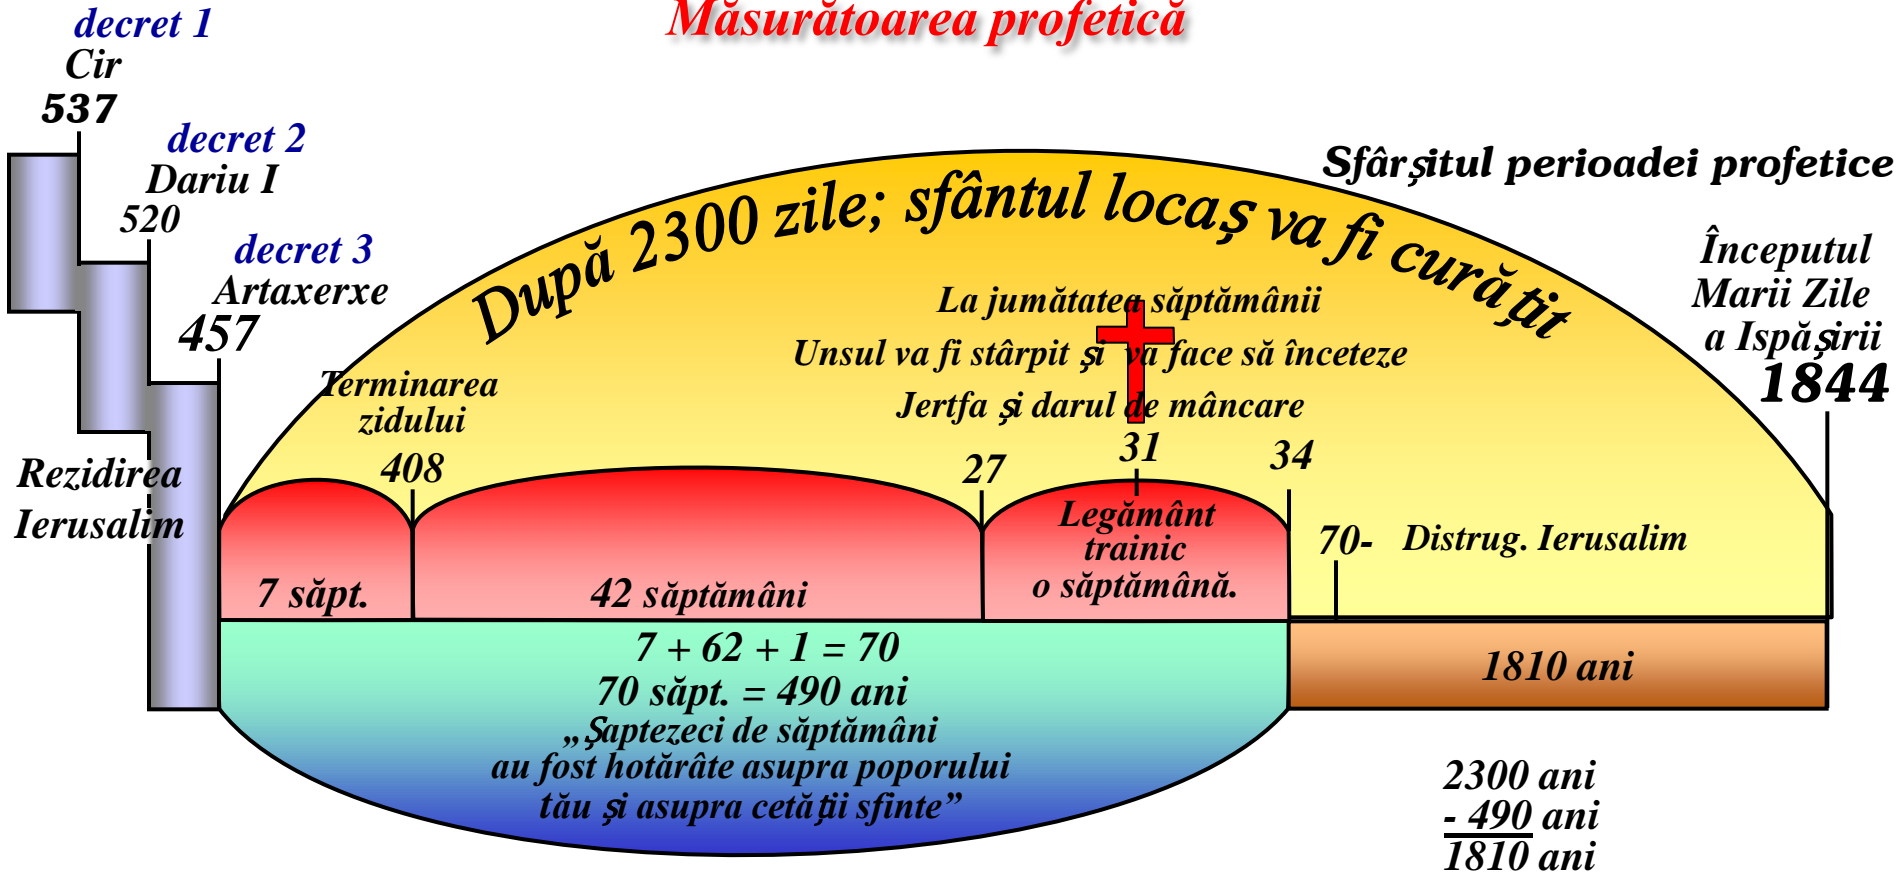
Măsurătoarea profetică

decret 1
Cir
537

decret 2
Dariu I
520

decret 3
Artaxerxe
457

Rezidirea Ierusalim

Sfârşitul perioadei profetice

După 2300 zile; sfântul locaş va fi curăţit

La jumătatea săptămânii
Unsul va fi stârpit şi va face să înceteze
Jertfa şi darul de mâncare

Începutul Marii Zile a Ispăşirii
1844

Terminarea zidului
408

27

31

34

7 săpt.

42 săptămâni

Legământ trainic o săptămână.

70- Distrug. Ierusalim

7 + 62 + 1 = 70
70 săpt. = 490 ani
„Şaptezeci de săptămâni au fost hotărâte asupra poporului tău şi asupra cetăţii sfinte”

1810 ani

2300 ani
- 490 ani
1810 ani